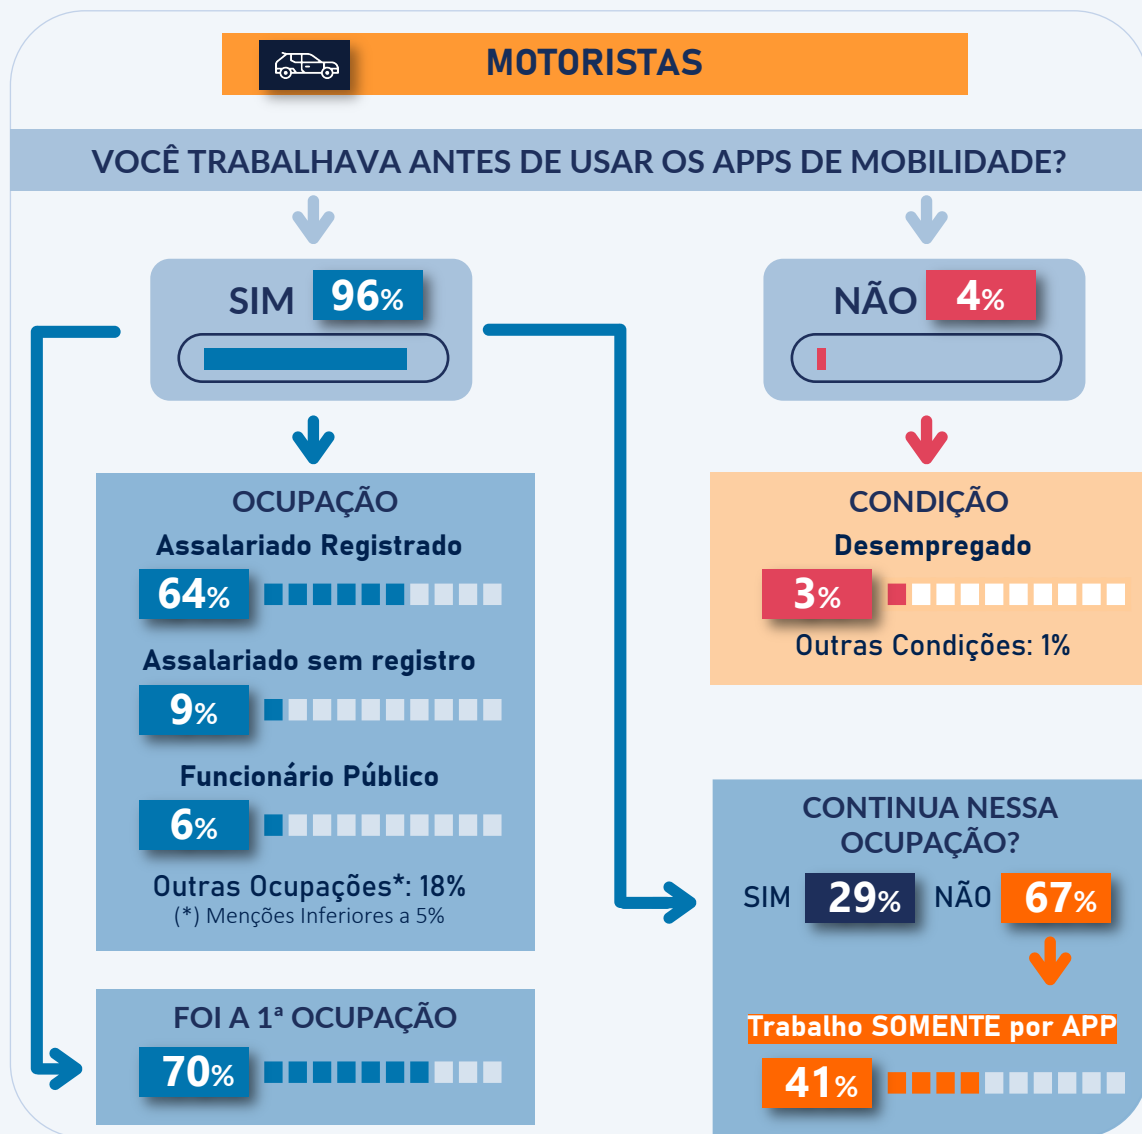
MOTORISTAS

VOCÊ TRABALHAVA ANTES DE USAR OS APPS DE MOBILIDADE?

SIM 96%

NÃO 4%

OCUPAÇÃO

Assalariado Registrado
64%

Assalariado sem registro
9%

Funcionário Público
6%

Outras Ocupações*: 18%
(*) Menções Inferiores a 5%

CONDIÇÃO

Desempregado
3%

Outras Condições: 1%

CONTINUA NESSA OCUPAÇÃO?

SIM 29% NÃO 67%

Trabalho SOMENTE por APP
41%

FOI A 1ª OCUPAÇÃO
70%